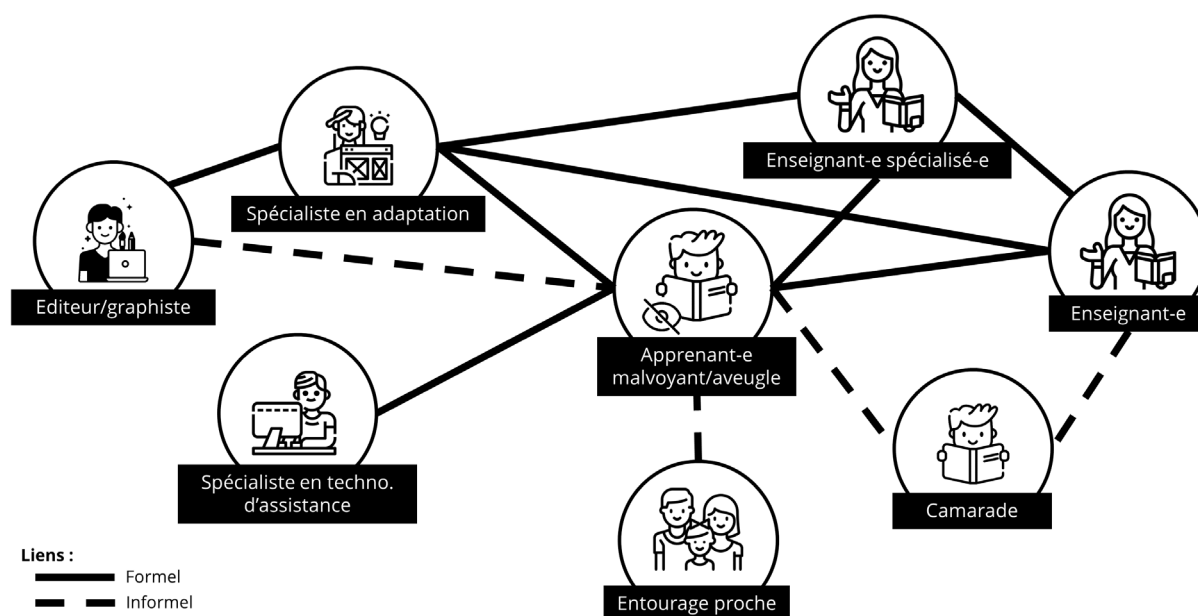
Enseignant-e spécialisé-e

Spécialiste en adaptation

Editeur/graphiste

Enseignant-e

Apprenant-e malvoyant/aveugle

Spécialiste en techno. d'assistance

Camarade

Entourage proche

Liens :
Formel
Informel